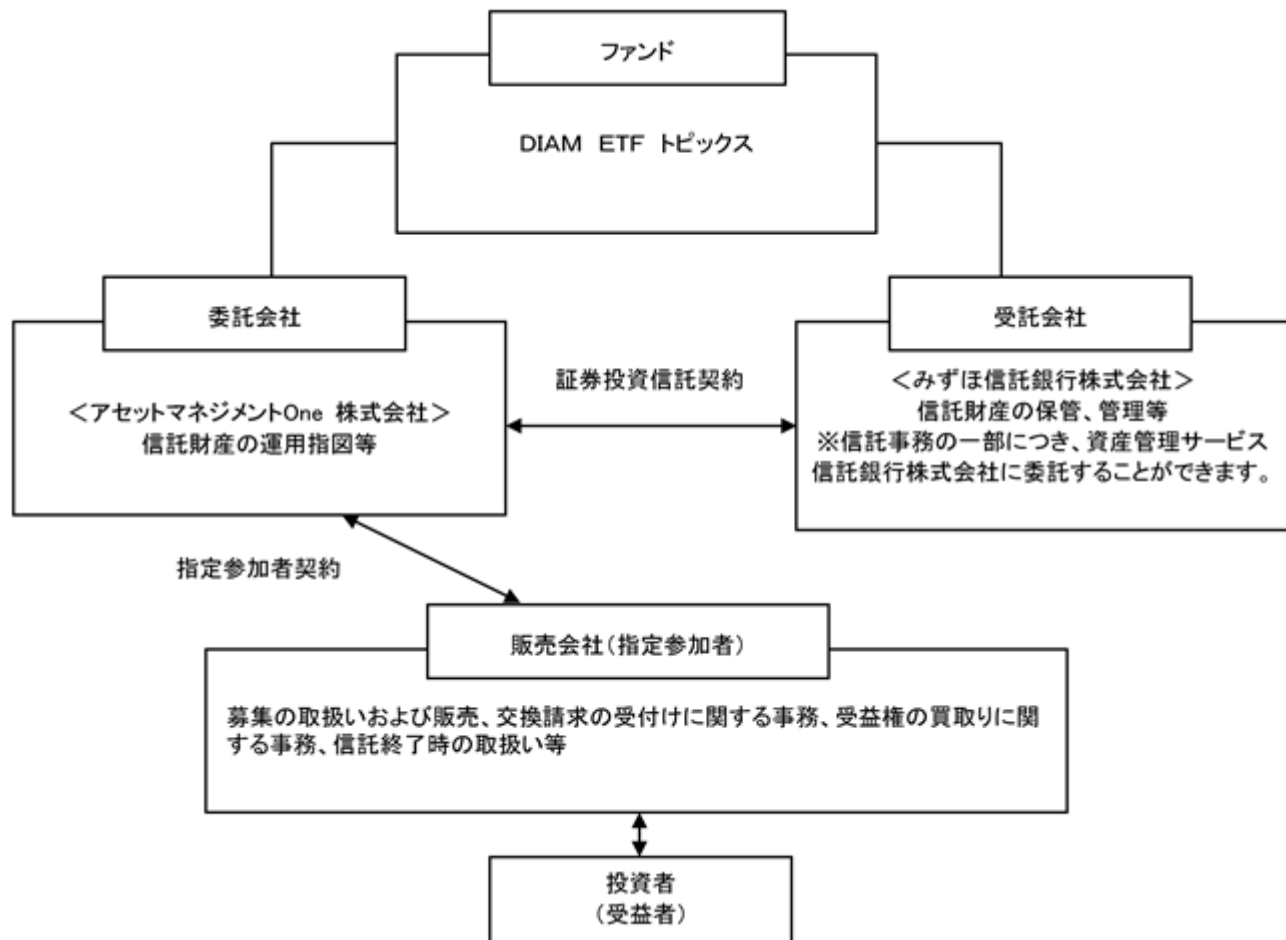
ファンド

DIAM ETF トピックス

委託会社

<アセットマネジメントOne 株式会社>
信託財産の運用指図等

証券投資信託契約

受託会社

<みずほ信託銀行株式会社>
信託財産の保管、管理等
※信託事務の一部につき、資産管理サービス信託銀行株式会社に委託することができます。

指定参加者契約

販売会社(指定参加者)

募集の取扱いおよび販売、交換請求の受付けに関する事務、受益権の買取りに関する事務、信託終了時の取扱い等

投資者
(受益者)